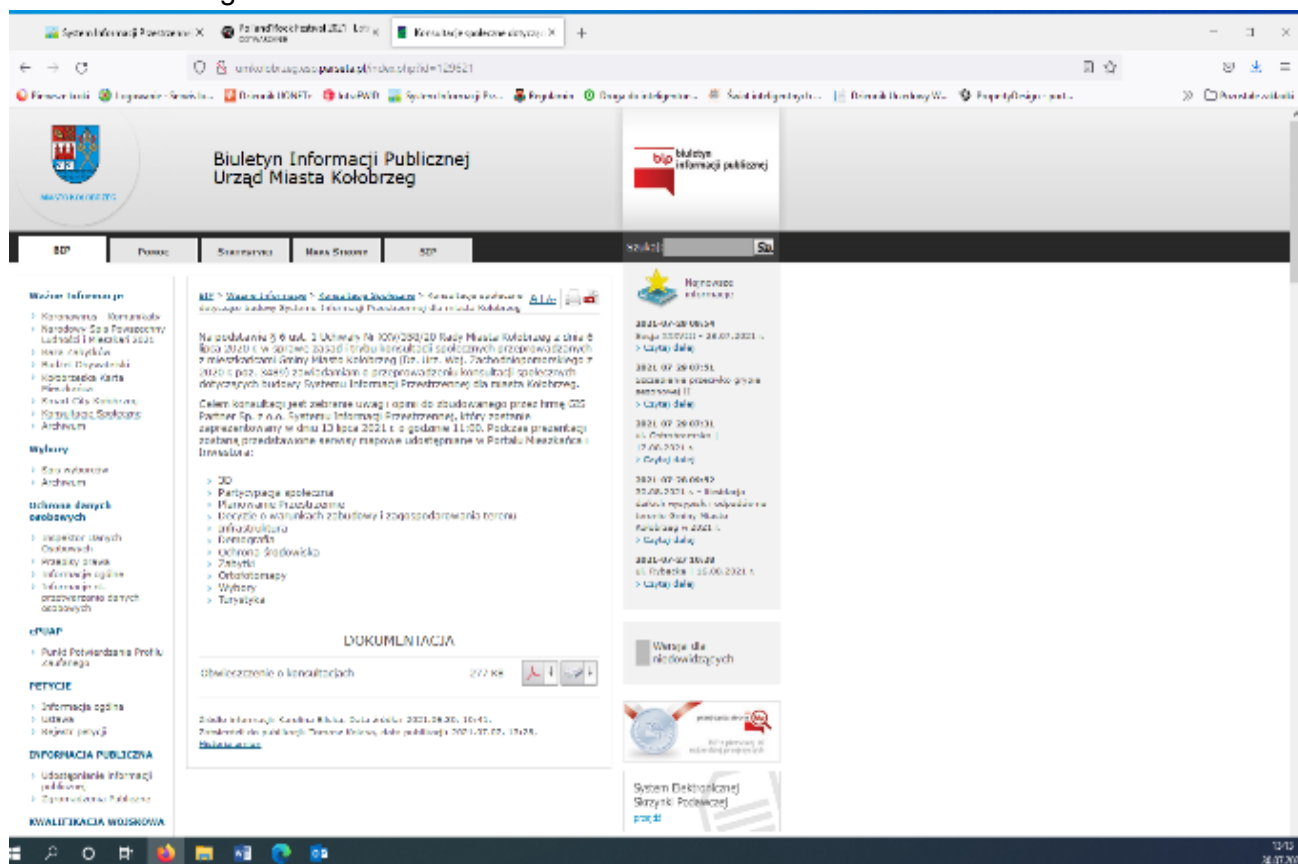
System Informacji Przestrzennej ×
Poland Rock Festival 2021 Lov
Konsultacje społeczne dotyczące ×
+

umkolobrzeg.bip.pl/index.php?id=129621

Biuletyn Informacji Publicznej
Urząd Miasta Kołobrzeg

bip biuletyn informacji publicznej

BIP
Pomoc
Statystyki
Mapa Strony
RSS
Szukaj:
Szukaj

Ważne informacje
Koronawirus - Komunikaty
Narodowy Spis Powszechny Ludności i Mieszkań 2021
Karta dużej rodziny
Budżet Obywatelski
Kołobrzeska Karta Mieszkańca
Rewitalizacja Kołobrzeg
Konsultacje Społeczne
Archiwum

Wybory
Spis wyborców
Archiwum

Ochrona danych osobowych
Inspektor danych osobowych
Przepisy prawa
Informacje ogólne
Informacja o przetwarzaniu danych osobowych

ePUAP
Punkt Potwierdzania Profilu Zaufanego

PETYCJE
Informacja ogólna
Ustawa
Rejestr petycji

INFORMACJA PUBLICZNA
Udostępnianie informacji publicznej
Opracowania i Zalecenia

KWALIFIKACJA WOJSKOWA

BIP > Ważne informacje > Konsultacje Społeczne > Konsultacje społeczne dotyczące budowy Systemu Informacji Przestrzennej dla miasta Kołobrzeg
A | A+

Na podstawie § 6 ust. 1 Uchwały Nr XXV/358/20 Rady Miasta Kołobrzeg z dnia 8 lipca 2020 r. w sprawie zasad i trybu konsultacji społecznych przeprowadzanych z mieszkańcami Gminy Miasto Kołobrzeg (Dz. Urz. Woj. Zachodniopomorskiego z 2020 r. poz. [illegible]) zawiadamiam o przeprowadzeniu konsultacji społecznych dotyczących budowy Systemu Informacji Przestrzennej dla miasta Kołobrzeg.

Celem konsultacji jest zebranie uwag i opinii do zbudowanego przez firmę GIS Partner Sp. z o.o. Systemu Informacji Przestrzennej, który zostanie zaprezentowany w dniu 13 lipca 2021 r. o godzinie 11:00. Podczas prezentacji zostaną przedstawione serwisy mapowe udostępnione w Portalu Mieszkańca i Inwestora:

3D
Partycypacja społeczna
Planowanie Przestrzenne
Decyzje o warunkach zabudowy i zagospodarowania terenu
Infrastruktura
Geodezja
Ochrona Środowiska
Zabytki
Ortofotomapy
Wybory
Turystyka

DOKUMENTACJA
obwieszczenie o konsultacjach
277 KB

Źródło informacji: Karolina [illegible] Data wytworzenia: 2021.06.30, 10:41.
Zamieścił do publikacji: Tomasz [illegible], data publikacji: 2021.07.02, 13:25.
Historia zmian

Najnowsze informacje
2021-07-29 08:54
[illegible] 26.07.2021 r.
> Czytaj dalej
2021-07-29 07:51
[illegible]
> Czytaj dalej
2021-07-29 07:31
ul. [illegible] 12.08.2021 r.
> Czytaj dalej
2021-07-28 09:42
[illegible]
> Czytaj dalej
2021-07-27 15:39
ul. Rybacka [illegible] 25.08.2021 r.
> Czytaj dalej

Wersja dla niedowidzących

System Elektronicznej Skrzynki Podawczej
przejdź